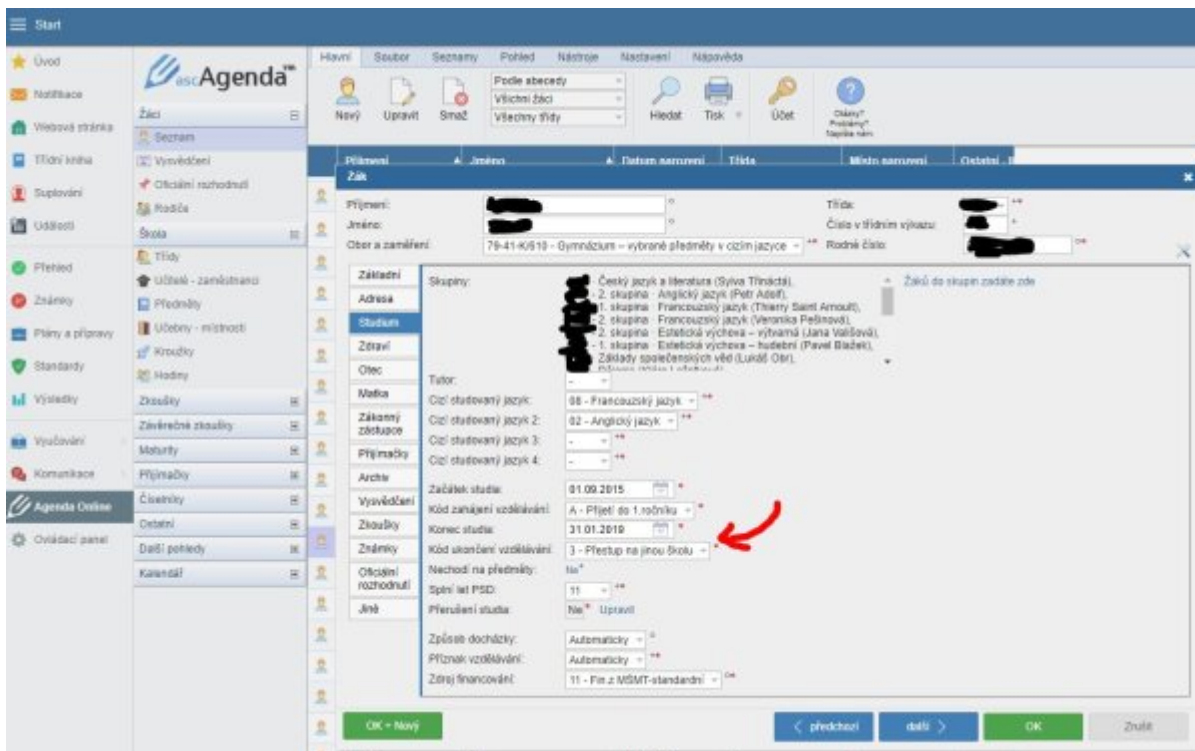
Start

Úvod
Notifikace
Webová stránka
Třídní kniha
Suplování
Události
Přehled
Známky
Plány a přípravy
Standardy
Výsledky
Vyučování
Komunikace
Agenda Online
Ovládací panel

ascAgenda

Žáci
Seznam
Vysvědčení
Oficiální rozhodnutí
Rodiče
Škola
Třídy
Učitelé - zaměstnanci
Předměty
Učebny - místnosti
Kroužky
Hodiny
Zkoušky
Závěrečné zkoušky
Maturity
Přijímačky
Číselníky
Ostatní
Další pohledy
Kalendář

Hlavní Soubor Seznamy Pohled Nástroje Nastavení Nápověda

Nový Upravit Smaž
Podle abecedy
Všichni žáci
Všechny třídy
Hledat Tisk Účet
Dotazy? Problémy? Napište nám

Příjmení Jméno Datum narození Třída Místo narození Ostatní

Žák

Příjmení: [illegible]
Jméno: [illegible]
Obor a zaměření: 79-41-K/610 - Gymnázium – vybrané předměty v cizím jazyce
Třída: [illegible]
Číslo v třídním výkazu: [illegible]
Rodné číslo: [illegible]

Základní
Adresa
Studium
Zdraví
Otec
Matka
Zákonný zástupce
Přijímačky
Archiv
Vysvědčení
Zkoušky
Známky
Oficiální rozhodnutí
Jiné

Skupiny: Český jazyk a literatura (Sylva Thrnkcttá), 2. skupina - Anglický jazyk (Petr Adolf), 1. skupina - Francouzský jazyk (Thierry Saint Arnoult), 2. skupina - Francouzský jazyk (Veronika Pešinová), 2. skupina - Estetická výchova – výtvarná (Jana Vašíčková), 1. skupina - Estetická výchova – hudební (Pavel Blažek), Základy společenských věd (Lukáš Obr),
Žáků do skupin zadáte zde

Tutor:
Cizí studovaný jazyk: 08 - Francouzský jazyk
Cizí studovaný jazyk 2: 02 - Anglický jazyk
Cizí studovaný jazyk 3:
Cizí studovaný jazyk 4:
Začátek studia: 01.09.2015
Kód zahájení vzdělávání: A - Přijetí do 1.ročníku
Konec studia: 31.01.2019
Kód ukončení vzdělávání: 3 - Přestup na jinou školu
Nechodí na předměty: Ne
Splní let PSD: 11
Přerušení studia: Ne Upravit
Způsob docházky: Automaticky
Příznak vzdělávání: Automaticky
Zdroj financování: 11 - Fin.z MŠMT-standardní

OK + Nový
< předchozí
další >
OK
Zrušit